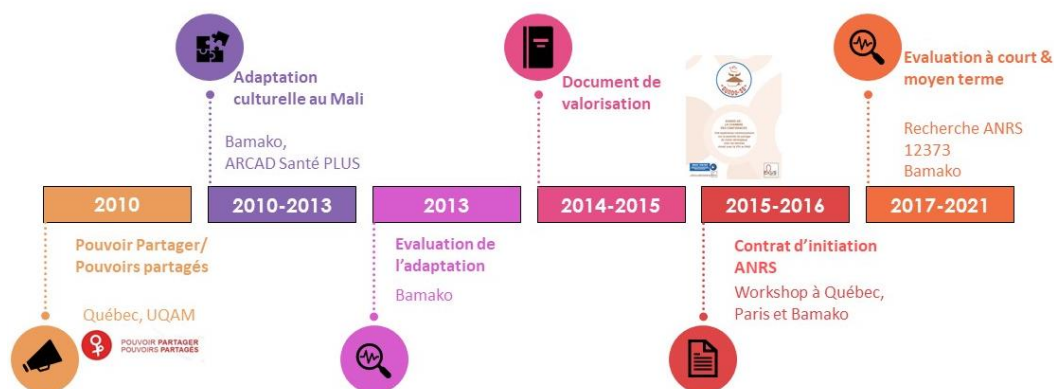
Adaptation culturelle au Mali

Bamako, ARCAD Santé PLUS

Document de valorisation

Evaluation à court & moyen terme

Recherche ANRS 12373 Bamako

| 2010 | 2010-2013 | 2013 | 2014-2015 | 2015-2016 | 2017-2021 |
|---|---|---|---|---|---|

Pouvoir Partager/ Pouvoirs partagés

Québec, UQAM

POUVOIR PARTAGER POUVOIRS PARTAGÉS

Evaluation de l'adaptation

Bamako

Contrat d'initiation ANRS

Workshop à Québec, Paris et Bamako